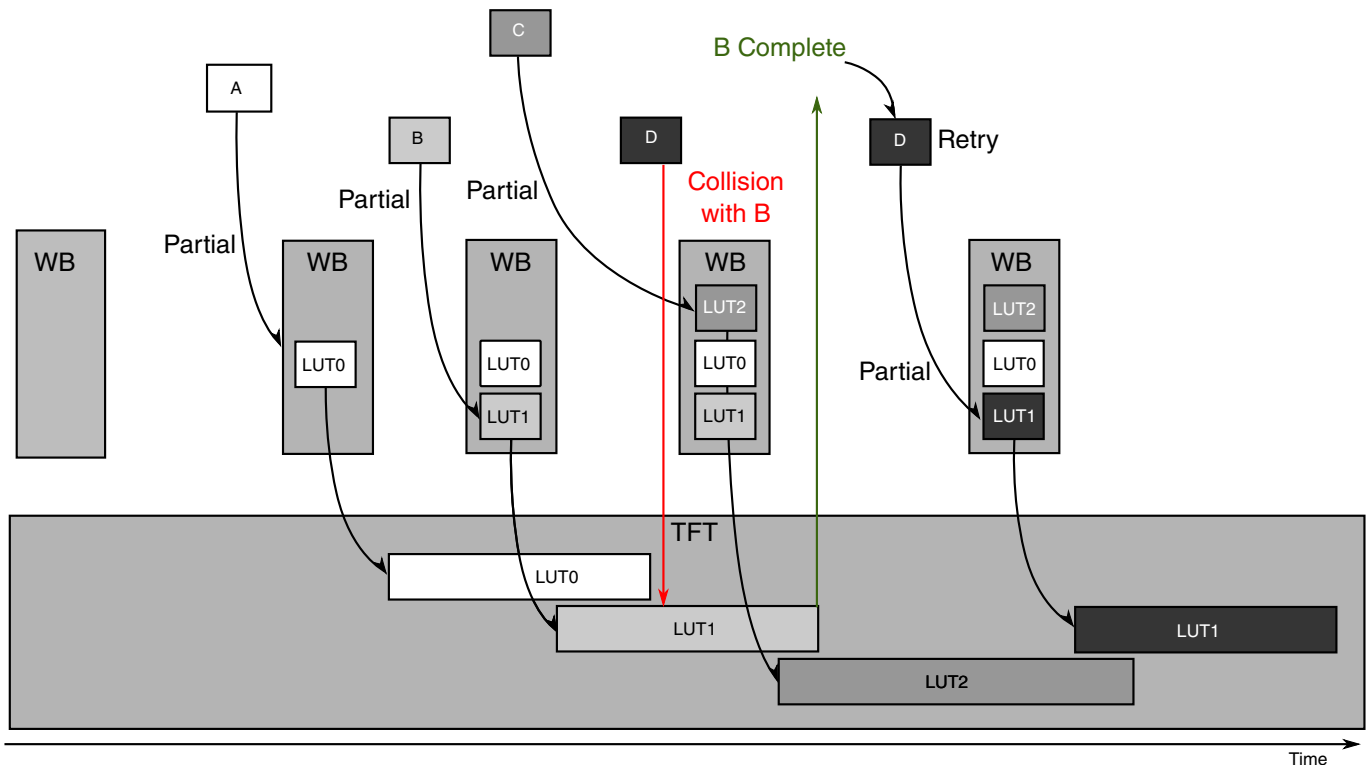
C

B Complete

A

B

D

D Retry

Collision with B

Partial

Partial

Partial

WB

Partial

WB

WB

WB

WB

LUT2

LUT2

LUT0

LUT0

LUT0

LUT0

Partial

LUT1

LUT1

LUT1

TFT

LUT0

LUT1

LUT1

LUT2

Time